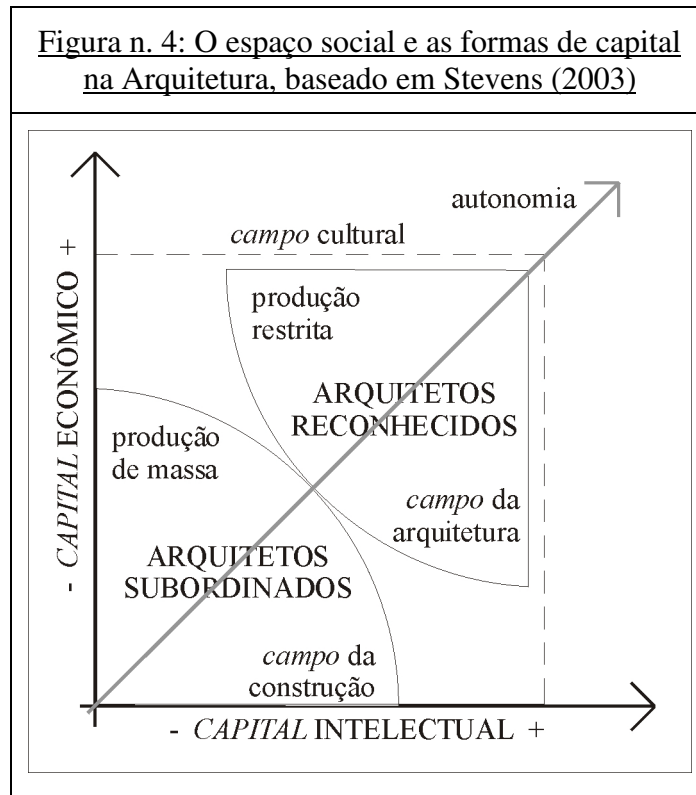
Figura n. 4: O espaço social e as formas de capital na Arquitetura, baseado em Stevens (2003)

autonomia

*campo* cultural

produção restrita

ARQUITETOS RECONHECIDOS

produção de massa

*campo* da arquitetura

ARQUITETOS SUBORDINADOS

*campo* da construção

- *CAPITAL* ECONÔMICO +

- *CAPITAL* INTELECTUAL +